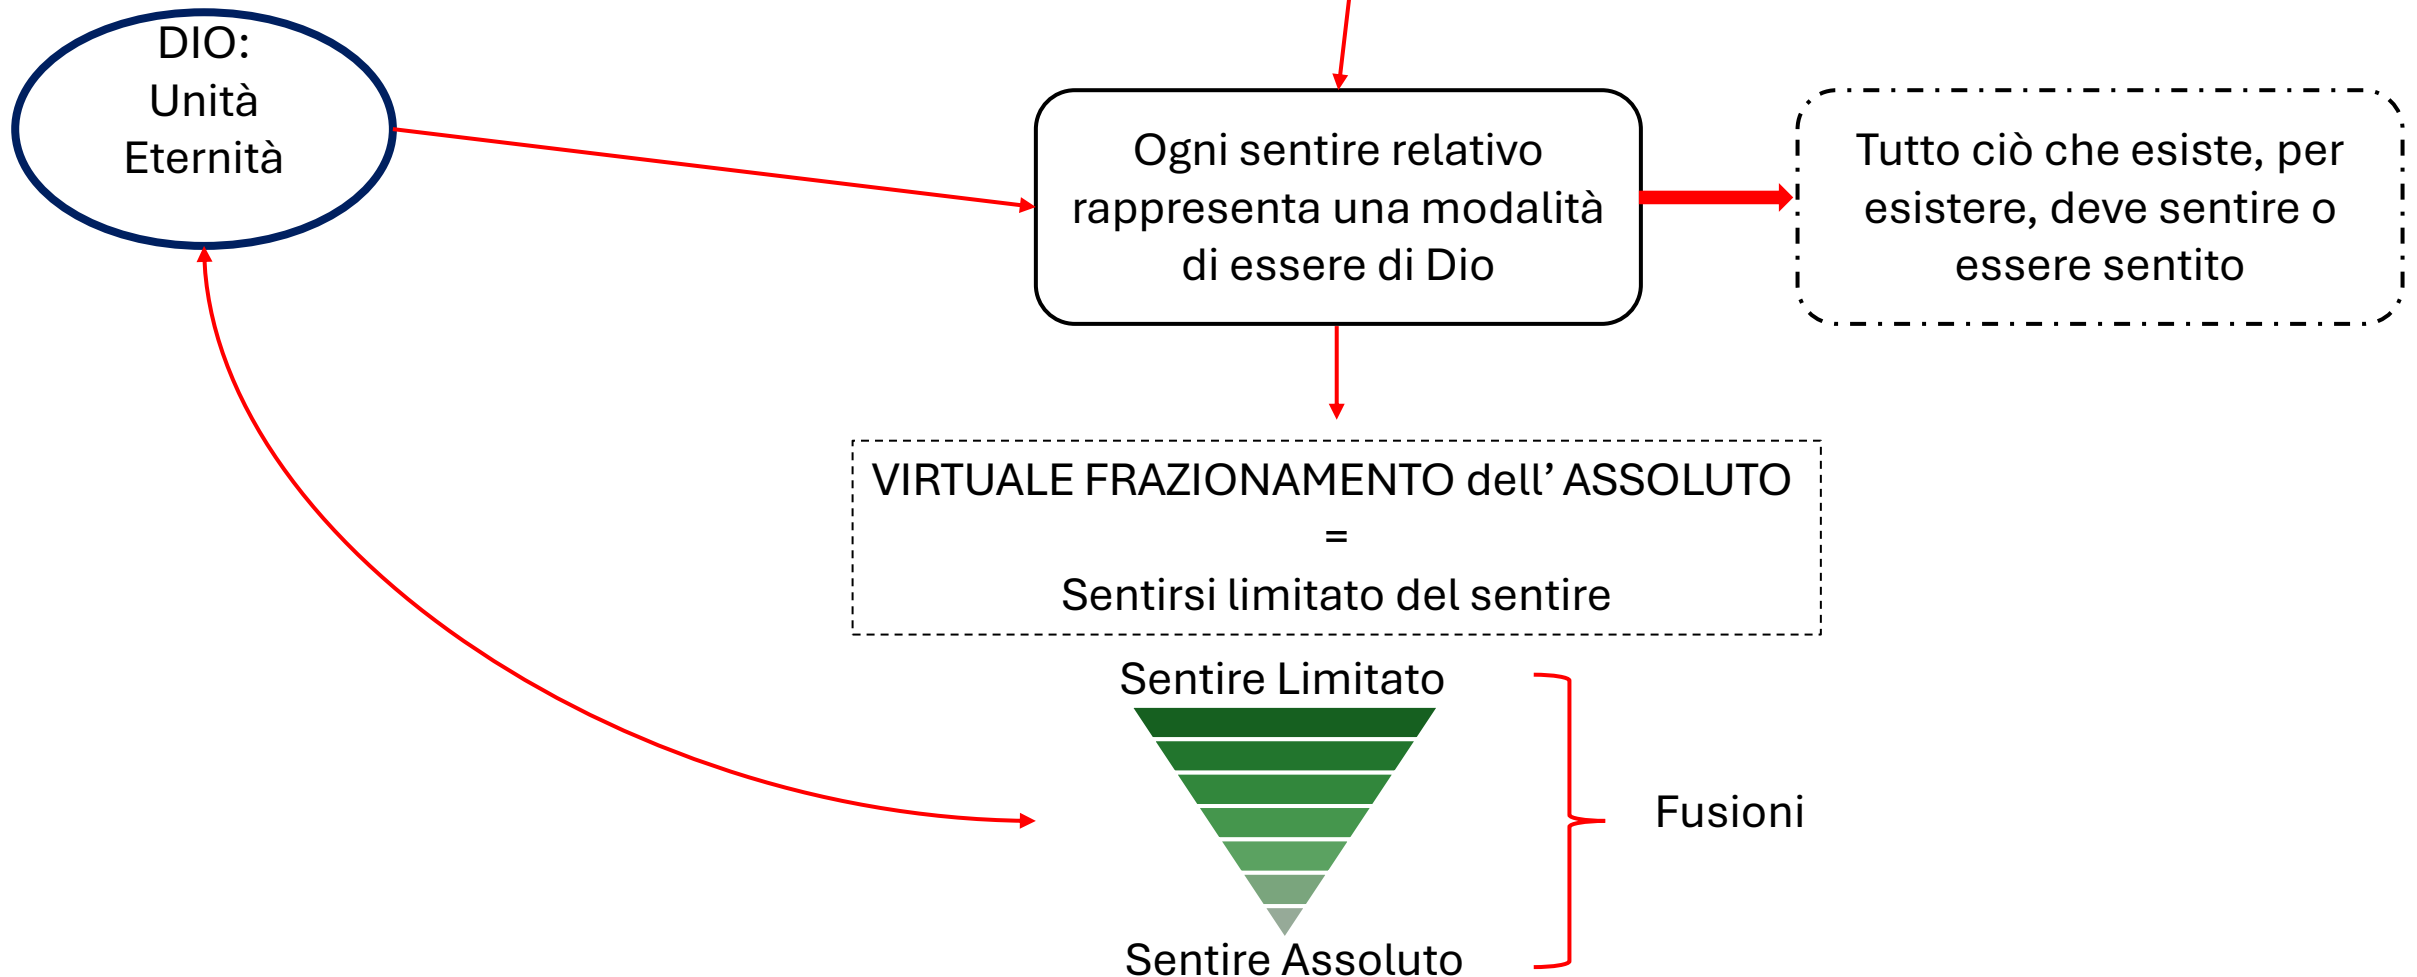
DIO:
Unità
Eternità

Ogni sentire relativo rappresenta una modalità di essere di Dio

Tutto ciò che esiste, per esistere, deve sentire o essere sentito

VIRTUALE FRAZIONAMENTO dell' ASSOLUTO
=
Sentirsi limitato del sentire

Sentire Limitato

Fusioni

Sentire Assoluto